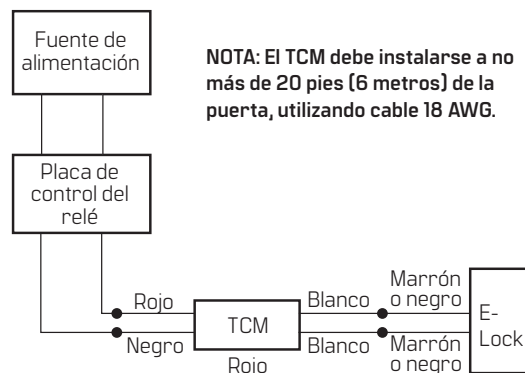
Fuente de alimentación

NOTA: El TCM debe instalarse a no más de 20 pies (6 metros) de la puerta, utilizando cable 18 AWG.

Placa de control del relé

Rojo

Negro

TCM

Rojo

Blanco

Blanco

Marrón o negro

Marrón o negro

E-Lock